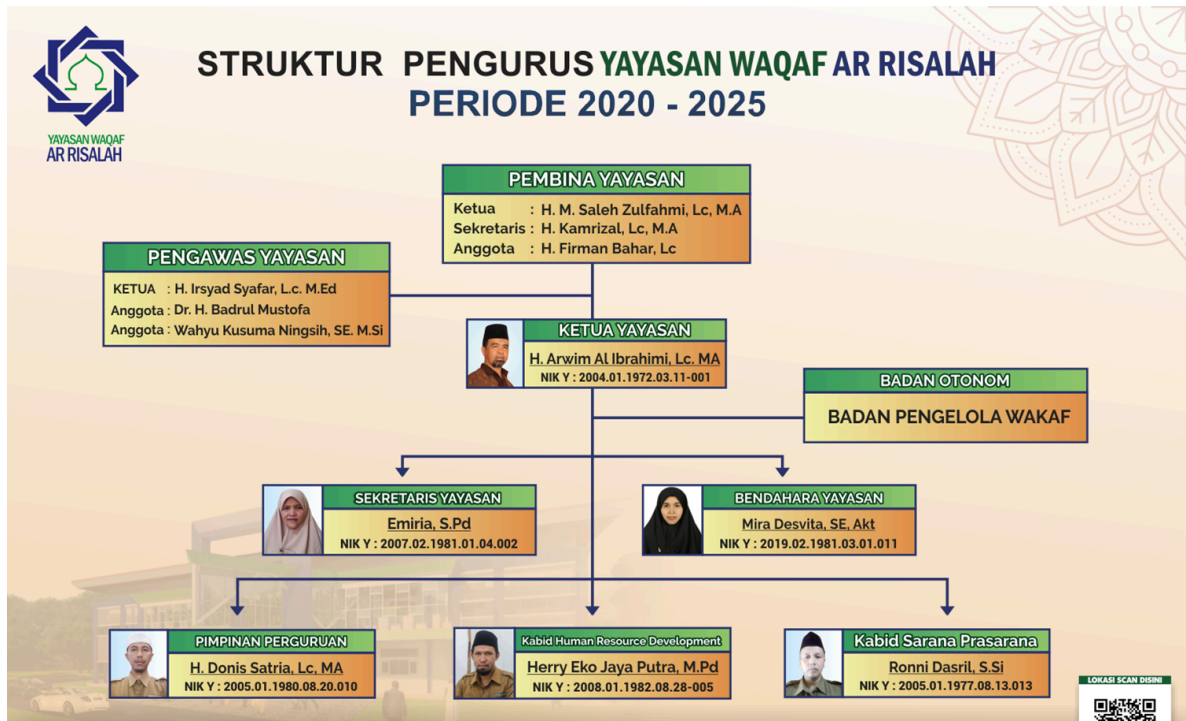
YAYASAN WAQAF
AR RISALAH

STRUKTUR PENGURUS YAYASAN WAQAF AR RISALAH
PERIODE 2020 - 2025

PEMBINA YAYASAN
Ketua : H. M. Saleh Zulfahmi, Lc, M.A
Sekretaris : H. Kamrizal, Lc, M.A
Anggota : H. Firman Bahar, Lc

PENGAWAS YAYASAN
KETUA : H. Irsyad Syafar, L.c. M.Ed
Anggota : Dr. H. Badrul Mustofa
Anggota : Wahyu Kusuma Ningsih, SE. M.Si

KETUA YAYASAN
H. Arwim Al Ibrahimi, Lc. MA
NIK Y : 2004.01.1972.03.11-001

BADAN OTONOM
BADAN PENGELOLA WAKAF

SEKRETARIS YAYASAN
Emiria, S.Pd
NIK Y : 2007.02.1981.01.04.002

BENDAHARA YAYASAN
Mira Desvita, SE, Akt
NIK Y : 2019.02.1981.03.01.011

PIMPINAN PERGURUAN
H. Donis Satria, Lc, MA
NIK Y : 2005.01.1980.08.20.010

Kabid Human Resource Development
Herry Eko Jaya Putra, M.Pd
NIK Y : 2008.01.1982.08.28-005

Kabid Sarana Prasarana
Ronni Dasril, S.Si
NIK Y : 2005.01.1977.08.13.013

LOKASI SCAN DISINI